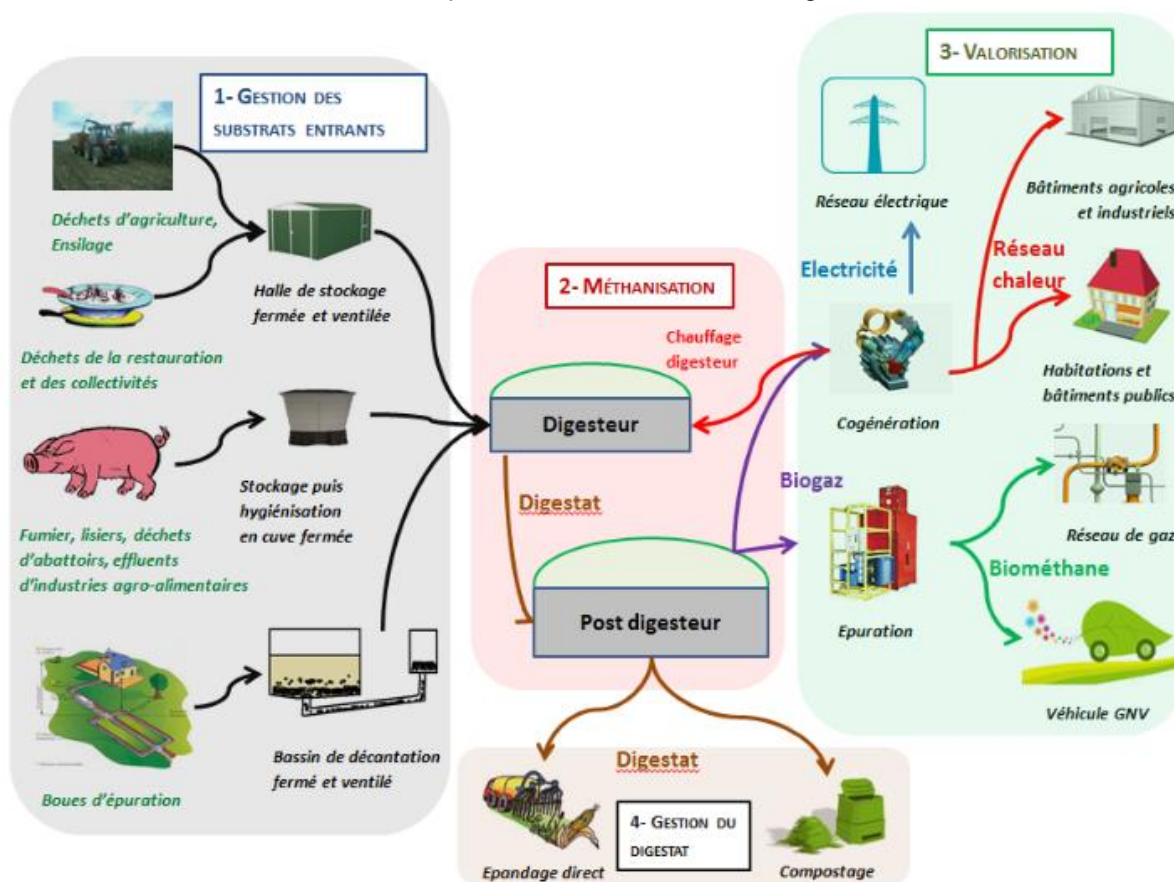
1- Gestion des substrats entrants

Déchets d'agriculture, Ensilage

Halle de stockage fermée et ventilée

Déchets de la restauration et des collectivités

Stockage puis hygiénisation en cuve fermée

Fumier, lisiers, déchets d'abattoirs, effluents d'industries agro-alimentaires

Boues d'épuration

Bassin de décantation fermé et ventilé

2- Méthanisation

Chauffage digesteur

Digesteur

Digestat

Post digesteur

Biogaz

3- Valorisation

Réseau électrique

Electricité

Cogénération

Bâtiments agricoles et industriels

Réseau chaleur

Habitations et bâtiments publics

Réseau de gaz

Biométhane

Epuration

Véhicule GNV

Digestat

4- Gestion du digestat

Epandage direct

Compostage